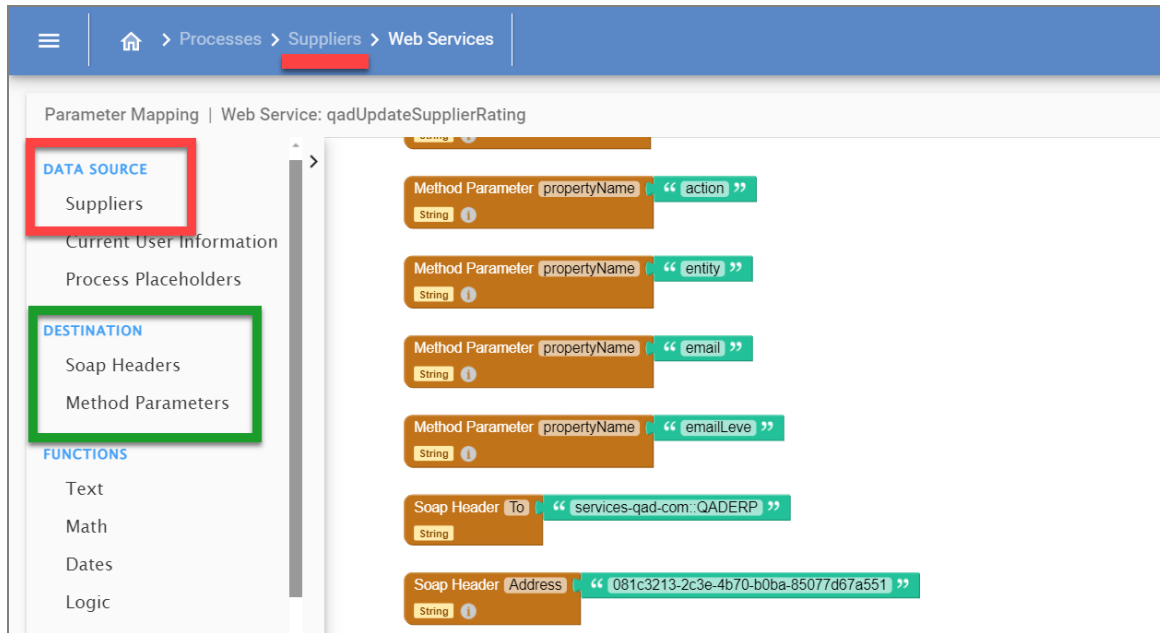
> Processes > Suppliers > Web Services

Parameter Mapping | Web Service: qadUpdateSupplierRating

DATA SOURCE
Suppliers
Current User Information
Process Placeholders

DESTINATION
Soap Headers
Method Parameters

FUNCTIONS
Text
Math
Dates
Logic

String

Method Parameter propertyName “ action ”
String

Method Parameter propertyName “ entity ”
String

Method Parameter propertyName “ email ”
String

Method Parameter propertyName “ emailLeve ”
String

Soap Header To “ services-qad-com::QADERP ”
String

Soap Header Address “ 081c3213-2c3e-4b70-b0ba-85077d67a551 ”
String